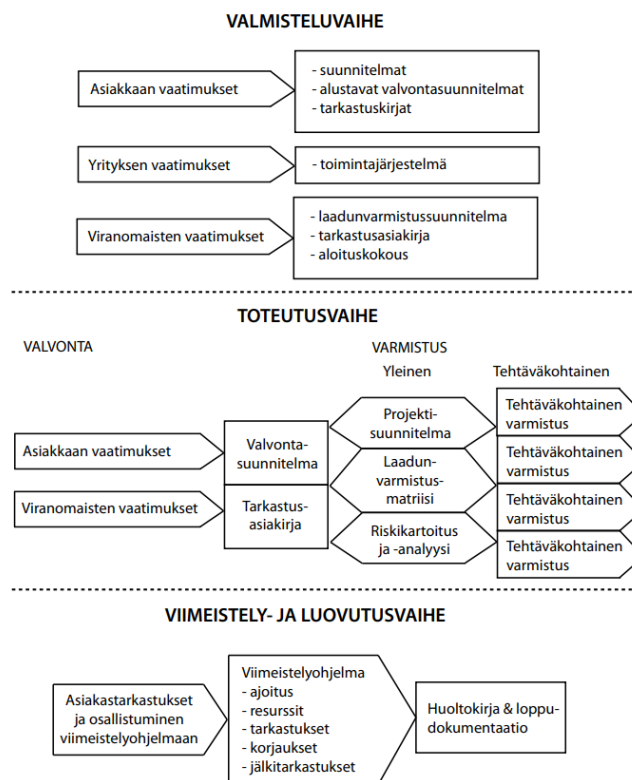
VALMISTELUVAIHE

Asiakkaan vaatimukset

- suunnitelmat
- alustavat valvontasuunnitelmat
- tarkastuskirjat

Yrityksen vaatimukset

- toimintajärjestelmä

Viranomaisten vaatimukset

- laadunvarmistussuunnitelma
- tarkastusasiakirja
- aloituskokous

TOTEUTUSVAIHE

VALVONTA

VARMISTUS

Yleinen

Tehtäväkohtainen

Asiakkaan vaatimukset

Viranomaisten vaatimukset

Valvontasuunnitelma

Tarkastusasiakirja

Projektisuunnitelma

Laadunvarmistusmatriisi

Riskikartoitus ja -analyysi

Tehtäväkohtainen varmistus

Tehtäväkohtainen varmistus

Tehtäväkohtainen varmistus

Tehtäväkohtainen varmistus

VIIMEISTELY- JA LUOVUTUSVAIHE

Asiakastarkastukset ja osallistuminen viimeistelyohjelmaan

Viimeistelyohjelma
- ajoitus
- resurssit
- tarkastukset
- korjaukset
- jälkitarkastukset

Huoltokirja & loppudokumentaatio